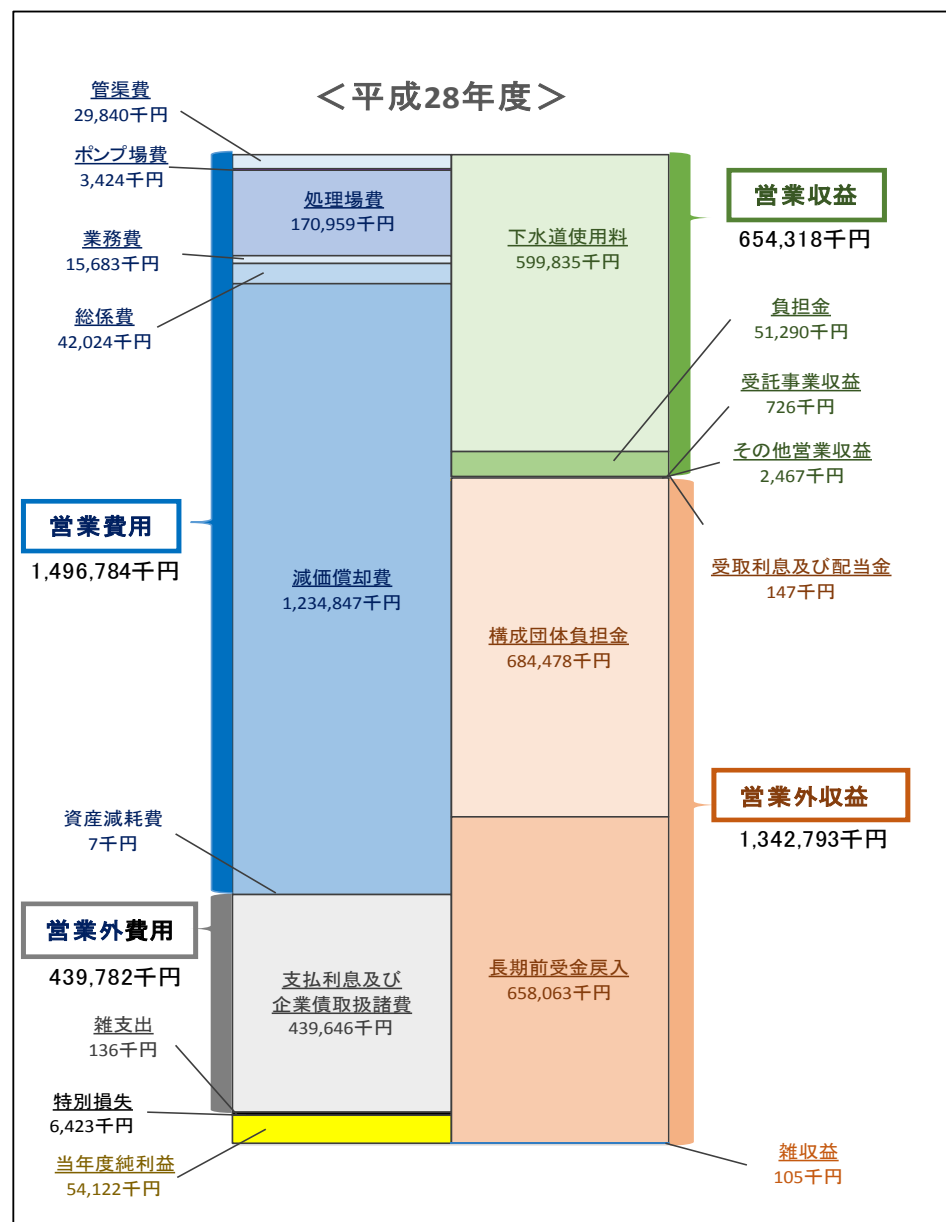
＜平成28年度＞

管渠費
29,840千円

ポンプ場費
3,424千円

業務費
15,683千円

総係費
42,024千円

処理場費
170,959千円

減価償却費
1,234,847千円

営業費用
1,496,784千円

資産減耗費
7千円

営業外費用
439,782千円

支払利息及び
企業債取扱諸費
439,646千円

雑支出
136千円

特別損失
6,423千円

当年度純利益
54,122千円

下水道使用料
599,835千円

営業収益
654,318千円

負担金
51,290千円

受託事業収益
726千円

その他営業収益
2,467千円

受取利息及び配当金
147千円

構成団体負担金
684,478千円

営業外収益
1,342,793千円

長期前受金戻入
658,063千円

雑収益
105千円